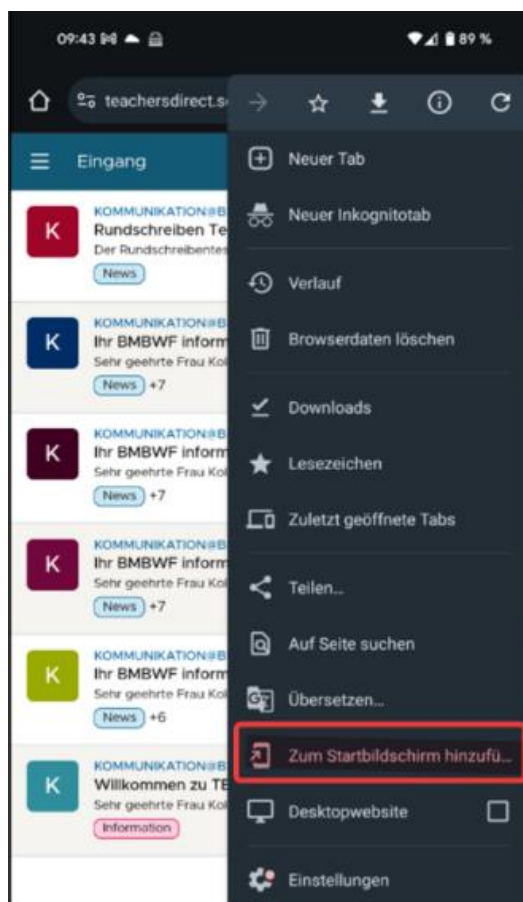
09:43 89 %

teachersdirect.s

Eingang

K KOMMUNIKATION@B Rundschreiben Te Der Rundschreibentes News

K KOMMUNIKATION@B Ihr BMBWF inform Sehr geehrte Frau Ko News +7

K KOMMUNIKATION@B Ihr BMBWF inform Sehr geehrte Frau Ko News +7

K KOMMUNIKATION@B Ihr BMBWF inform Sehr geehrte Frau Ko News +7

K KOMMUNIKATION@B Ihr BMBWF inform Sehr geehrte Frau Ko News +6

K KOMMUNIKATION@B Willkommen zu TE Sehr geehrte Frau Ko Information

Neuer Tab
Neuer Inkognitotab
Verlauf
Browserdaten löschen
Downloads
Lesezeichen
Zuletzt geöffnete Tabs
Teilen...
Auf Seite suchen
Übersetzen...
Zum Startbildschirm hinzufü...
Desktopwebsite
Einstellungen